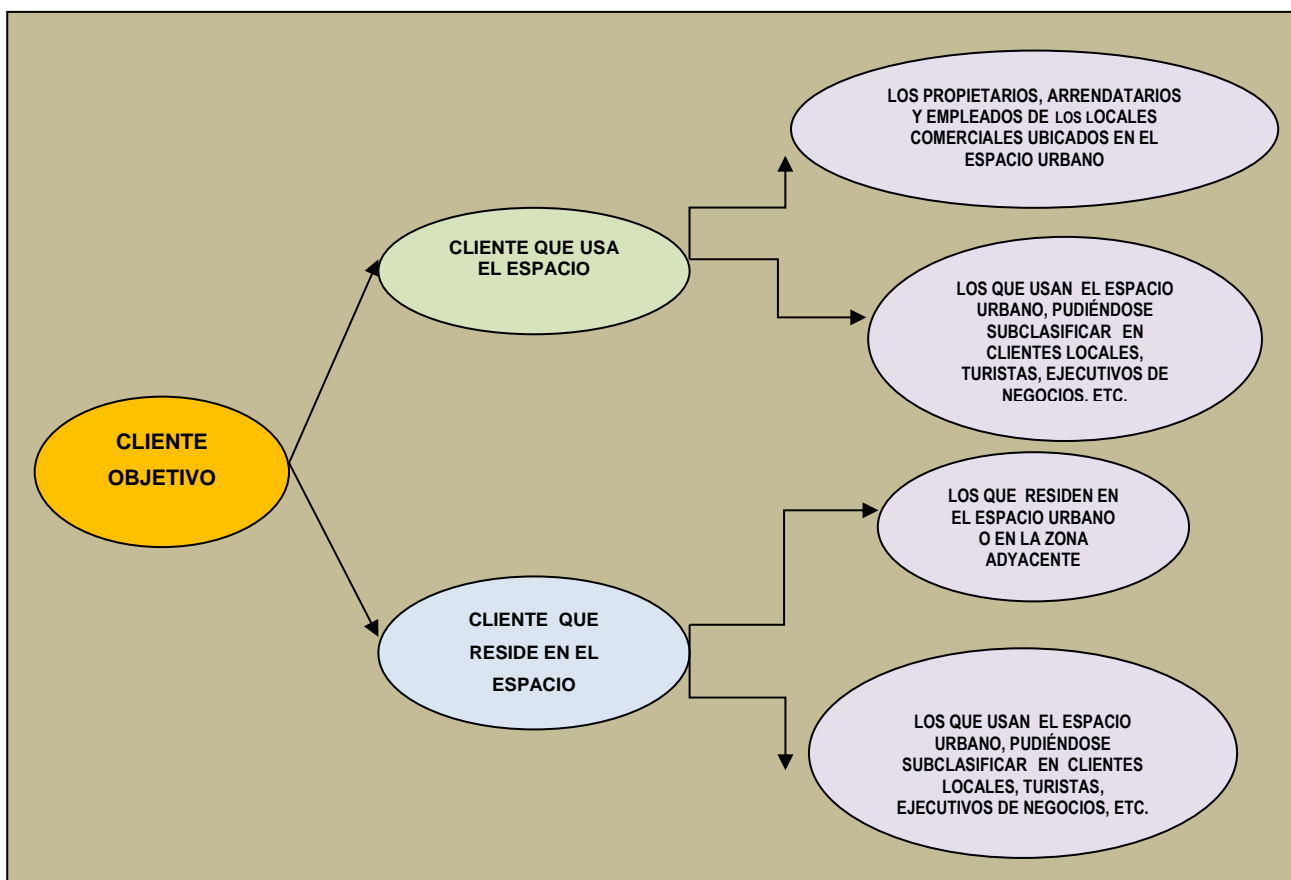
CLIENTE OBJETIVO

CLIENTE QUE USA EL ESPACIO

LOS PROPIETARIOS, ARRENDATARIOS Y EMPLEADOS DE LOS LOCALES COMERCIALES UBICADOS EN EL ESPACIO URBANO

LOS QUE USAN EL ESPACIO URBANO, PUDIÉNDOSE SUBCLASIFICAR EN CLIENTES LOCALES, TURISTAS, EJECUTIVOS DE NEGOCIOS. ETC.

CLIENTE QUE RESIDE EN EL ESPACIO

LOS QUE RESIDEN EN EL ESPACIO URBANO O EN LA ZONA ADYACENTE

LOS QUE USAN EL ESPACIO URBANO, PUDIÉNDOSE SUBCLASIFICAR EN CLIENTES LOCALES, TURISTAS, EJECUTIVOS DE NEGOCIOS, ETC.